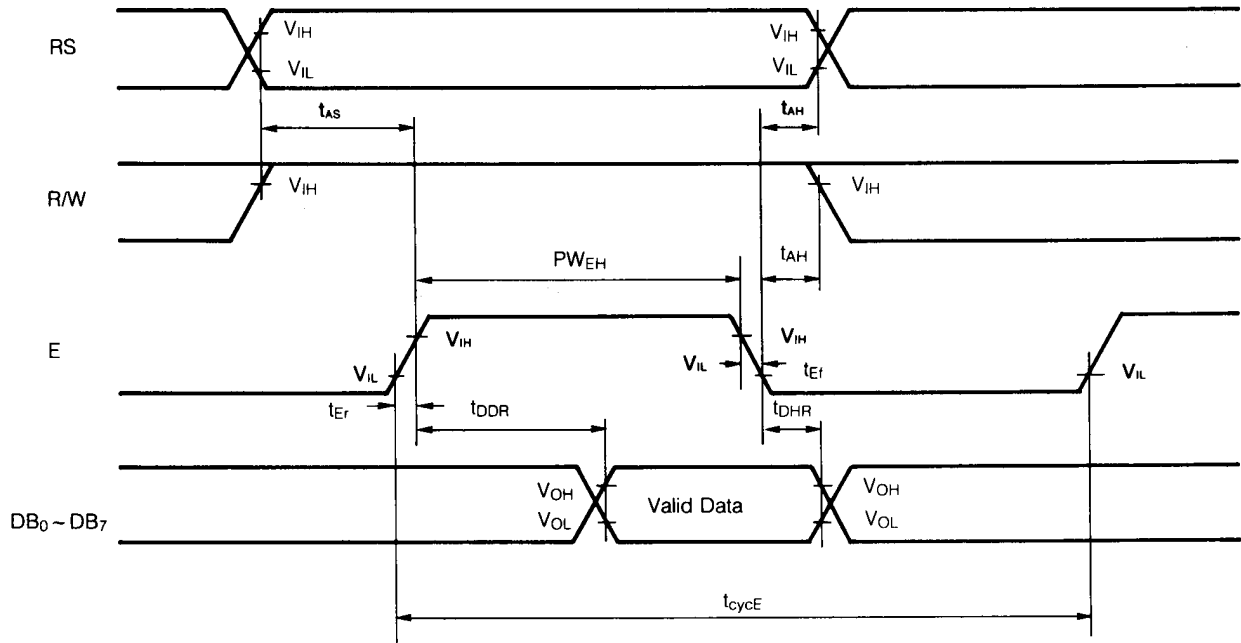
RS

$V_{IH}$

$V_{IL}$

$V_{IH}$

$V_{IL}$

$t_{AS}$

$t_{AH}$

R/W

$V_{IH}$

$V_{IH}$

$PW_{EH}$

$t_{AH}$

E

$V_{IH}$

$V_{IL}$

$V_{IH}$

$V_{IL}$

$t_{Ef}$

$V_{IL}$

$t_{Er}$

$t_{DDR}$

$t_{DHR}$

$DB_0 \sim DB_7$

$V_{OH}$

$V_{OL}$

Valid Data

$V_{OH}$

$V_{OL}$

$t_{cycE}$